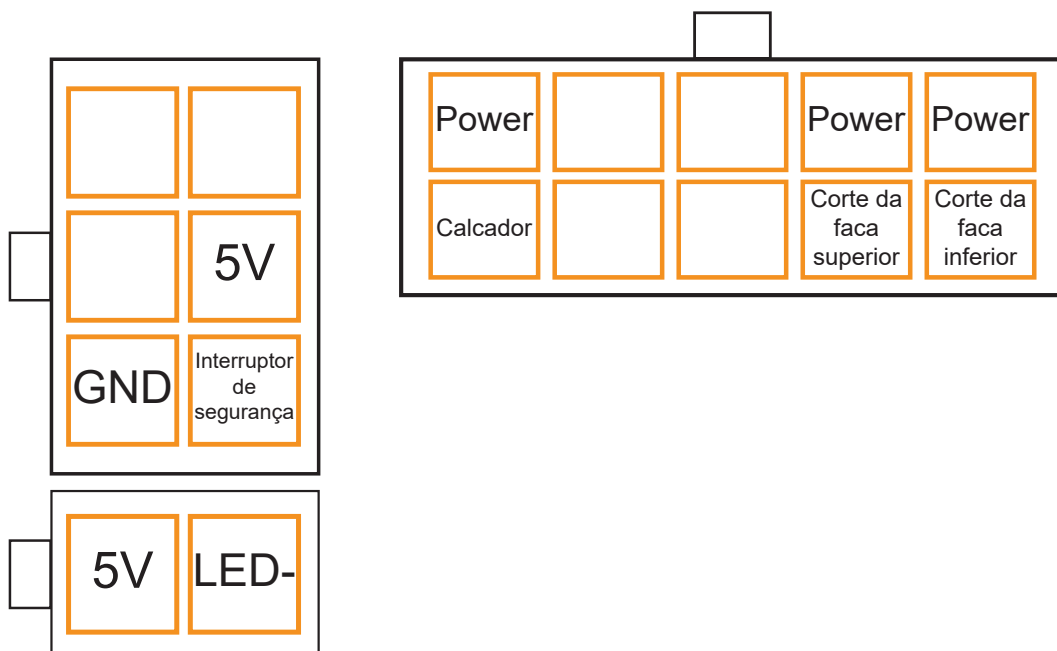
|  |  |
|---|---|
|  |  |
|  | 5V |
| GND | Interruptor de segurança |

| 5V | LED- |
|---|---|

| Power |  |  | Power | Power |
|---|---|---|---|---|
| Calcador |  |  | Corte da faca superior | Corte da faca inferior |